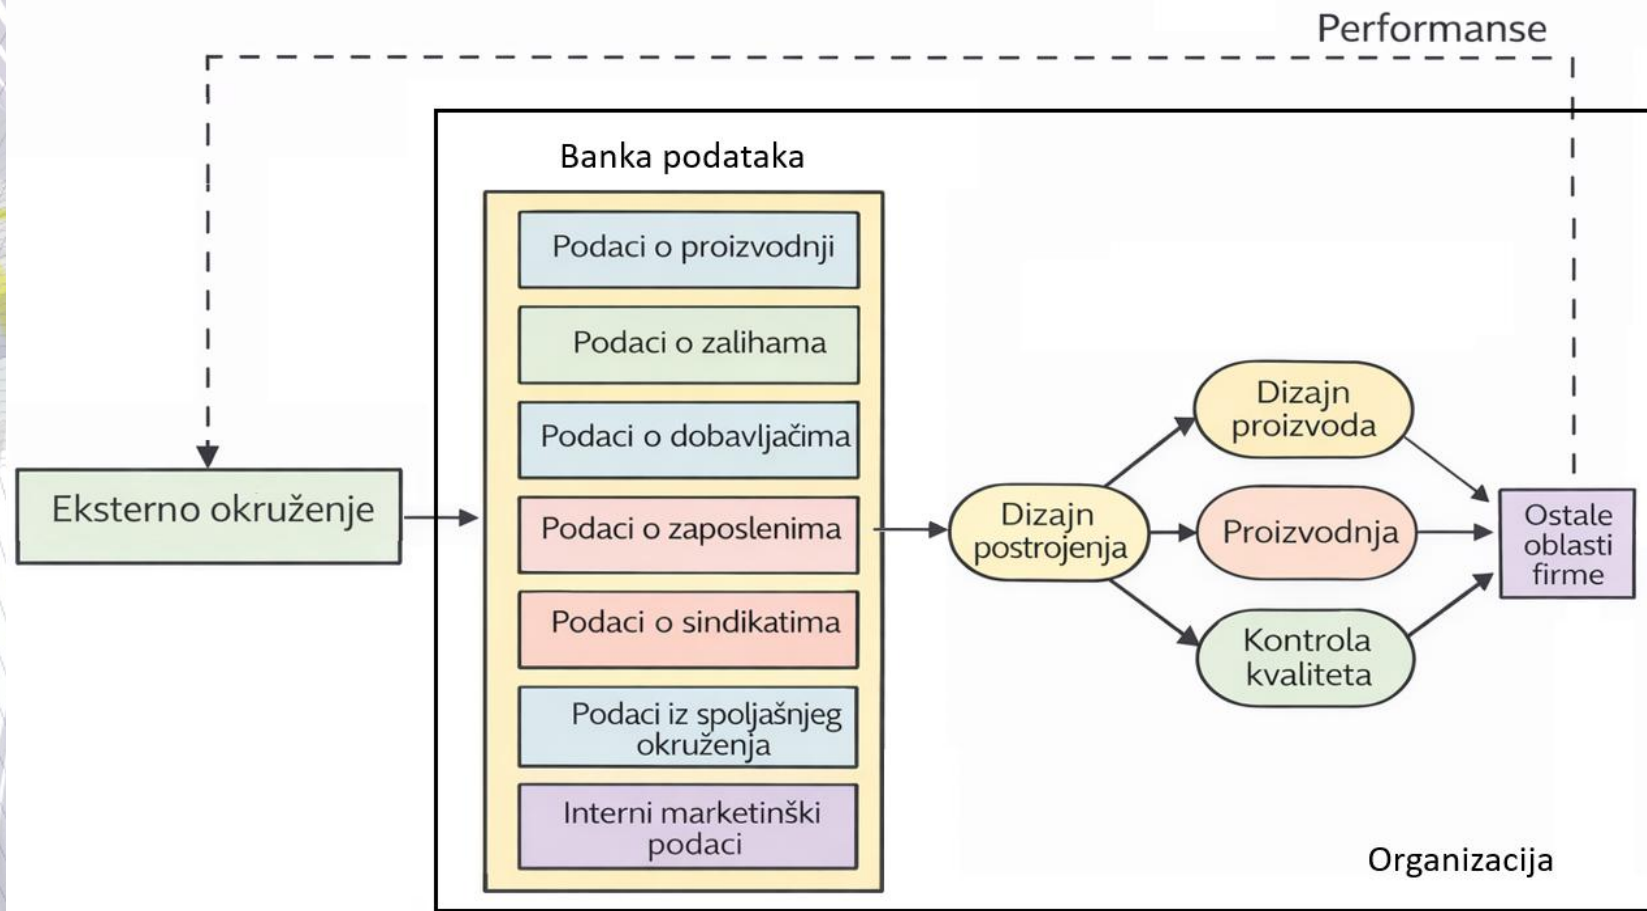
Performanse

Banka podataka

Podaci o proizvodnji

Podaci o zalihama

Podaci o dobavljačima

Podaci o zaposlenima

Podaci o sindikatima

Podaci iz spoljašnjeg okruženja

Interni marketinški podaci

Eksterno okruženje

Dizajn postrojenja

Dizajn proizvoda

Proizvodnja

Kontrola kvaliteta

Ostale oblasti firme

Organizacija